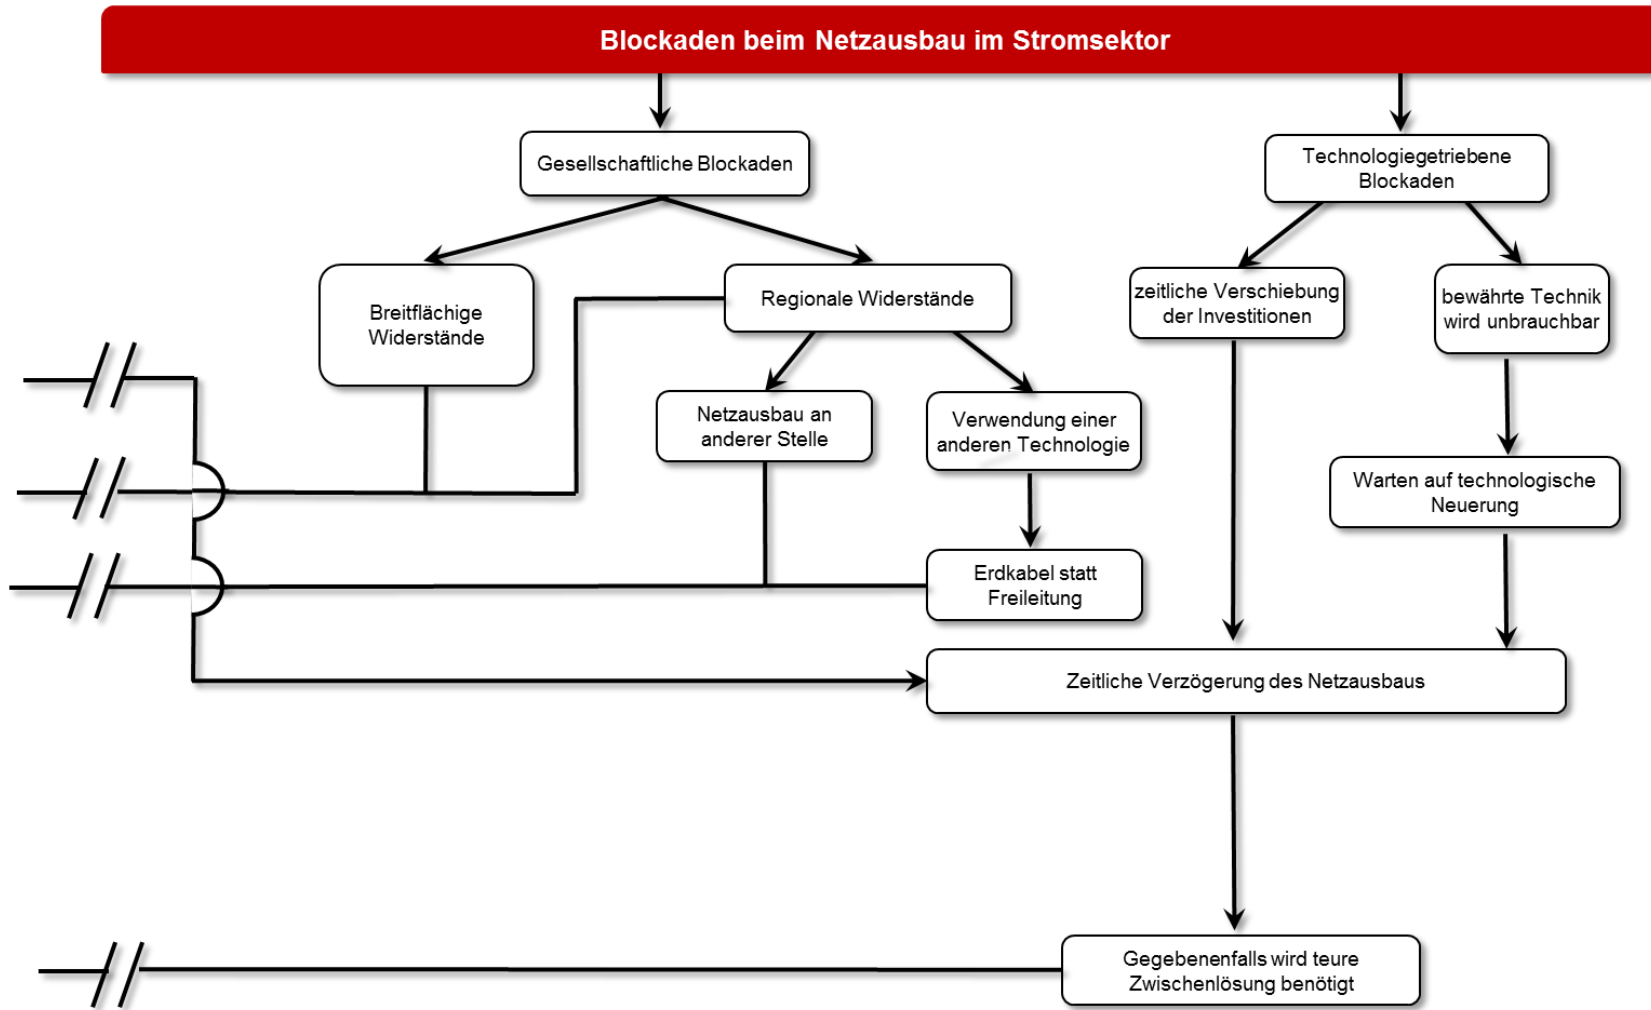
Blockaden beim Netzausbau im Stromsektor

Gesellschaftliche Blockaden

Technologiegetriebene Blockaden

Breitflächige Widerstände

Regionale Widerstände

zeitliche Verschiebung der Investitionen

bewährte Technik wird unbrauchbar

Netzausbau an anderer Stelle

Verwendung einer anderen Technologie

Warten auf technologische Neuerung

Erdkabel statt Freileitung

Zeitliche Verzögerung des Netzausbaus

Gegebenenfalls wird teure Zwischenlösung benötigt